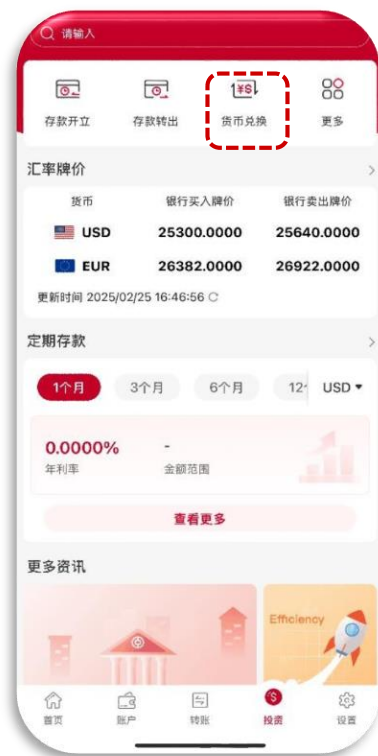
请输入

存款开立
存款转出
货币兑换
更多

汇率牌价

| 货币 | 银行买入牌价 | 银行卖出牌价 |
|---|---|---|
| USD | 25300.0000 | 25640.0000 |
| EUR | 26382.0000 | 26922.0000 |

更新时间 2025/02/25 16:46:56

定期存款

1个月
3个月
6个月
12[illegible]
USD

0.0000%
年利率
-
金额范围

查看更多

更多资讯

Efficiency

首页
账户
转账
投资
设置